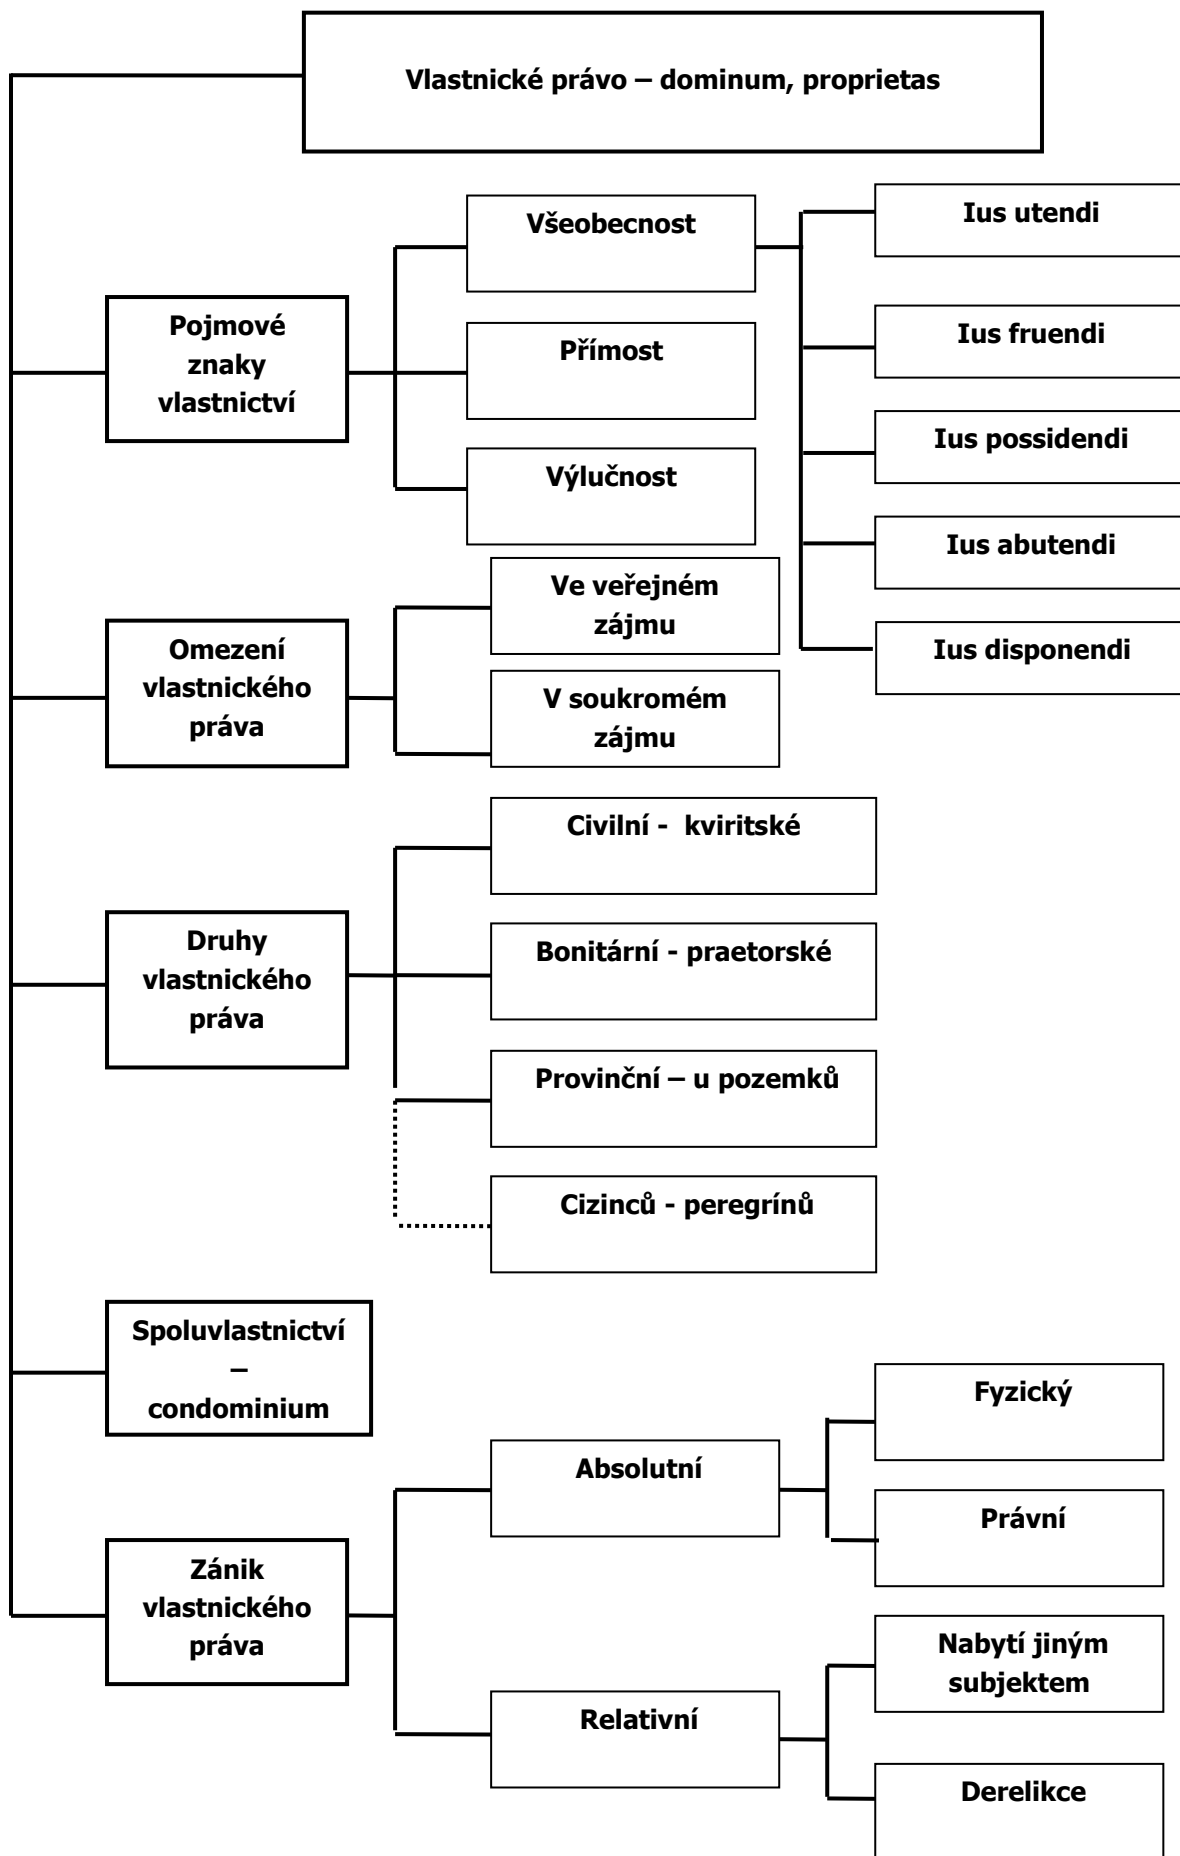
Vlastnické právo – dominum, proprietas

Pojmové znaky vlastnictví

Všeobecnost

Přímost

Výlučnost

Ius utendi

Ius fruendi

Ius possidendi

Ius abutendi

Ius disponendi

Omezení vlastnického práva

Ve veřejném zájmu

V soukromém zájmu

Druhy vlastnického práva

Civilní - kviritské

Bonitární - praetorské

Provinční – u pozemků

Cizinců - peregrínů

Spoluvlastnictví – condominium

Zánik vlastnického práva

Absolutní

Fyzický

Právní

Relativní

Nabytí jiným subjektem

Derelikce